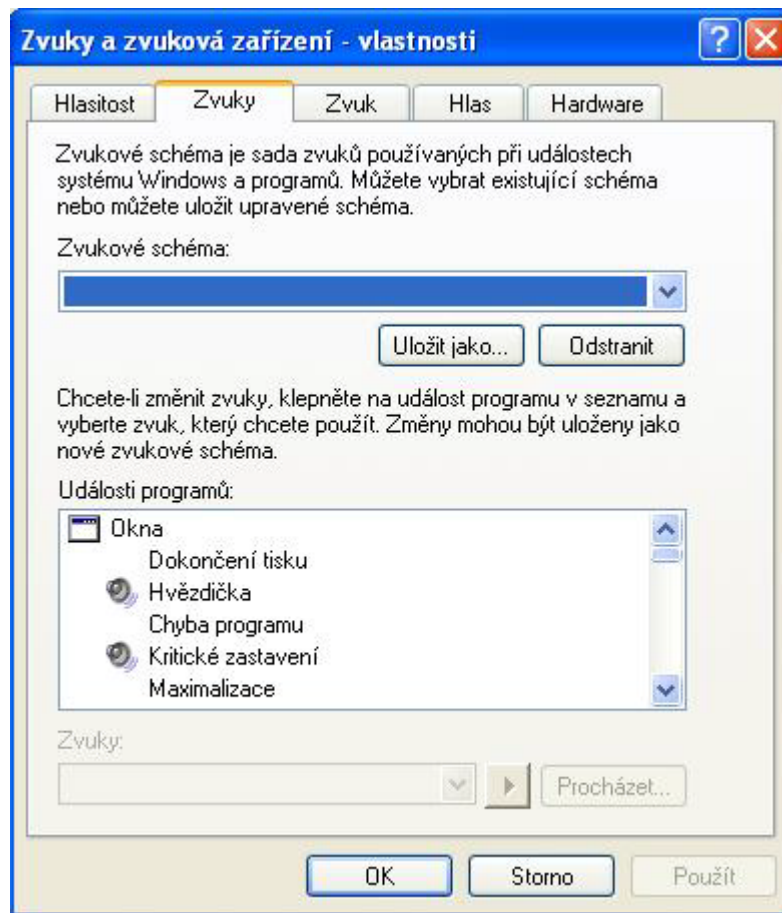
Zvuky a zvuková zařízení - vlastnosti

?

Hlasitost Zvuky Zvuk Hlas Hardware

Zvukové schéma je sada zvuků používaných při událostech systému Windows a programů. Můžete vybrat existující schéma nebo můžete uložit upravené schéma.

Zvukové schéma:

Uložit jako... Odstranit

Chcete-li změnit zvuky, klepněte na událost programu v seznamu a vyberte zvuk, který chcete použít. Změny mohou být uloženy jako nové zvukové schéma.

Události programů:

Okna
Dokončení tisku
Hvězdička
Chyba programu
Kritické zastavení
Maximalizace

Zvuky:

Procházet...

OK Storno Použít